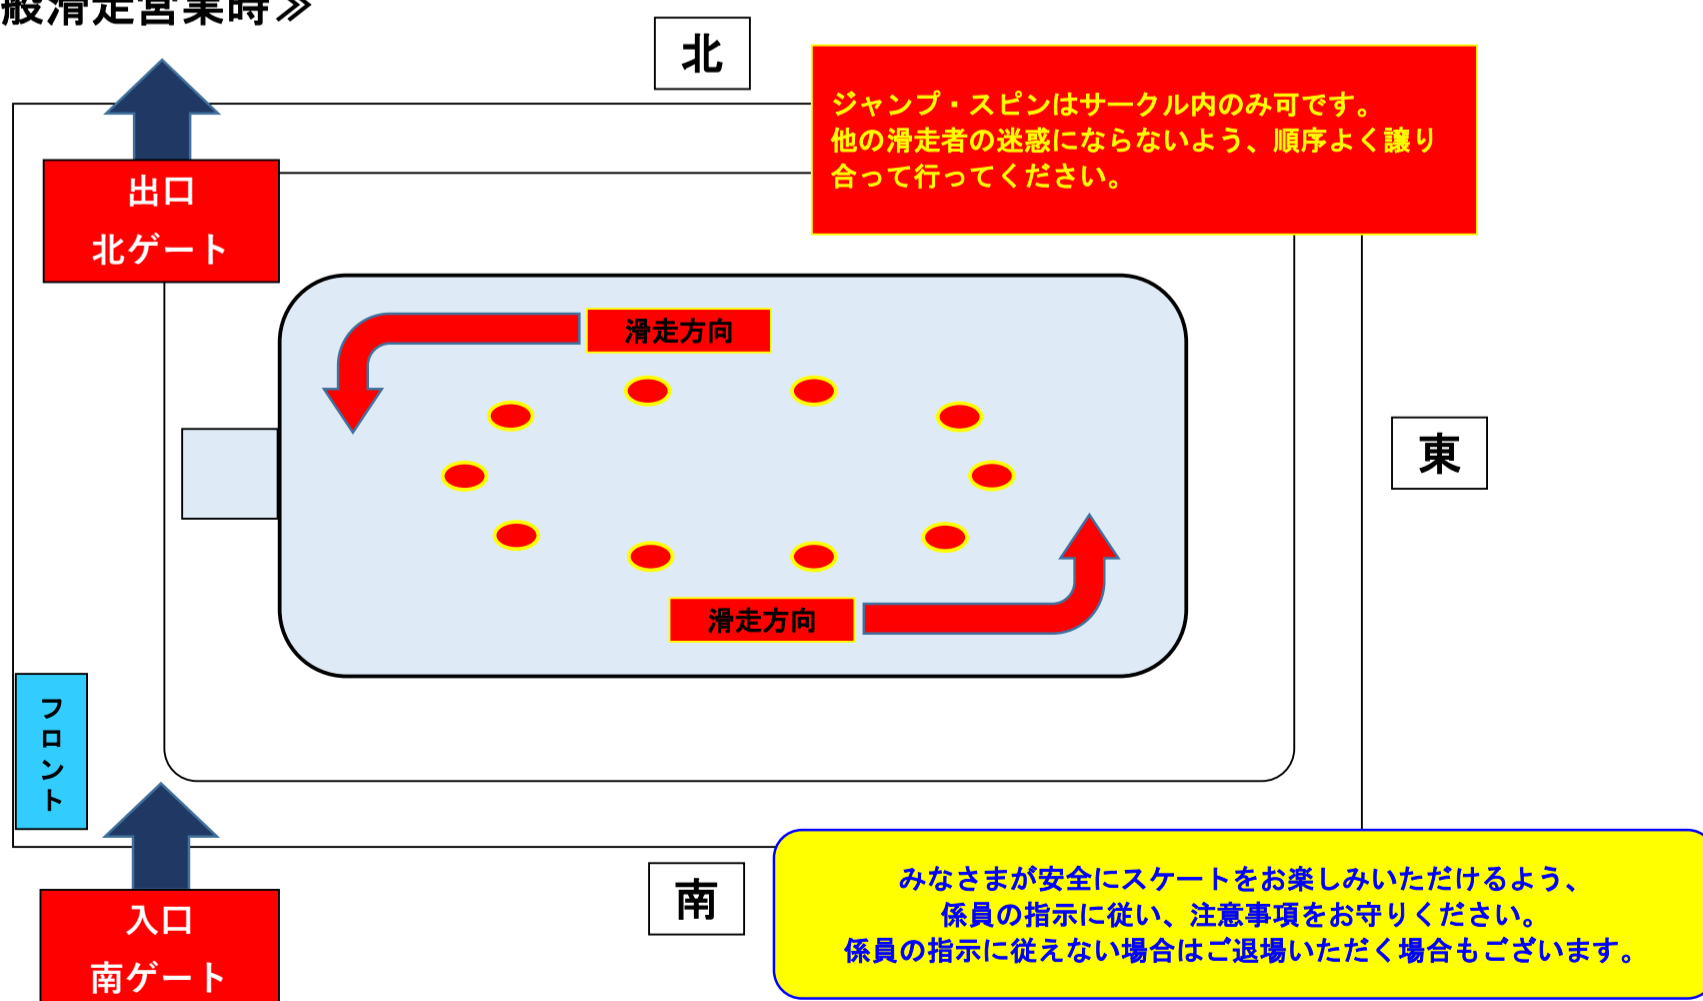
般滑走営業時≫

北

ジャンプ・スピンはサークル内のみ可です。
他の滑走者の迷惑にならないよう、順序よく譲り合って行ってください。

出口
北ゲート

滑走方向

東

滑走方向

フロント

南

みなさまが安全にスケートをお楽しみいただけるよう、
係員の指示に従い、注意事項をお守りください。
係員の指示に従えない場合はご退場いただく場合もございます。

入口
南ゲート